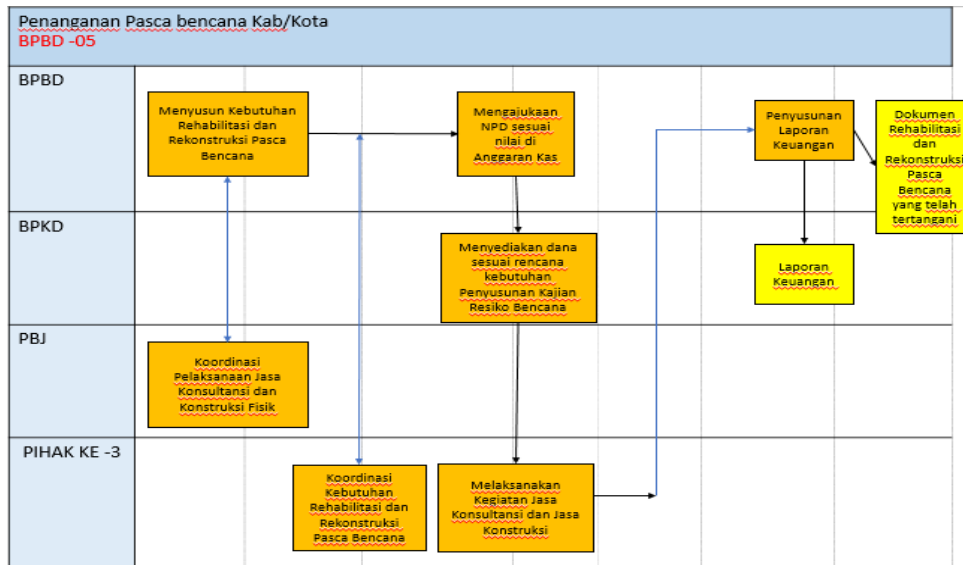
Penanganan Pasca bencana Kab/Kota
BPBD -05

BPBD

Menyusun Kebutuhan Rehabilitasi dan Rekonstruksi Pasca Bencana

Mengajukaan NPD sesuai nilai di Anggaran Kas

Penyusunan Laporan Keuangan

Dokumen Rehabilitasi dan Rekonstruksi Pasca Bencana yang telah tertangani

BPKD

Menyediakan dana sesuai rencana kebutuhan Penyusunan Kajian Resiko Bencana

Laporan Keuangan

PBJ

Koordinasi Pelaksanaan Jasa Konsultansi dan Konstruksi Fisik

PIHAK KE -3

Koordinasi Kebutuhan Rehabilitasi dan Rekonstruksi Pasca Bencana

Melaksanakan Kegiatan Jasa Konsultansi dan Jasa Konstruksi